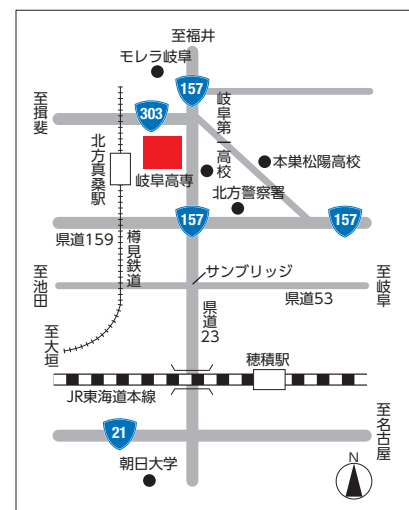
至福井

モレラ岐阜

157

至揖斐

303

岐阜第一高校

北方真桑駅

本巣松陽高校

岐阜高専

北方警察署

157

157

県道159

樽見鉄道

至池田

サンブリッジ

至岐阜

県道53

県道23

至大垣

穂積駅

JR東海道本線

至名古屋

21

朝日大学

N